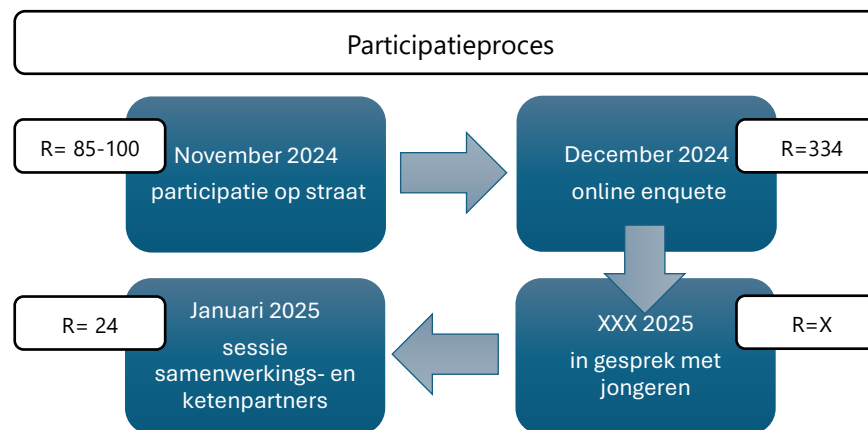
Participatieproces

R= 85-100

November 2024
participatie op straat

December 2024
online enquete

R=334

R= 24

Januari 2025
sessie
samenwerkings- en
ketenpartners

XXX 2025
in gesprek met
jongeren

R=X